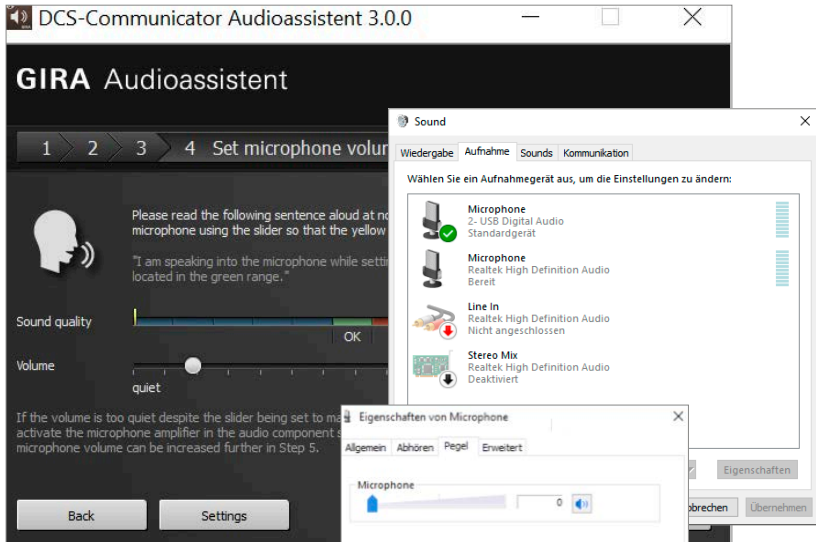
DCS-Communicator Audioassistent 3.0.0

GIRA Audioassistent

1 2 3 4 Set microphone volu

Please read the following sentence aloud at no microphone using the slider so that the yellow

"I am speaking into the microphone while setti located in the green range."

Sound quality

OK

Volume

quiet

If the volume is too quiet despite the slider being set to ma activate the microphone amplifier in the audio component s microphone volume can be increased further in Step 5.

Back

Settings

Sound

Wiedergabe Aufnahme Sounds Kommunikation

Wählen Sie ein Aufnahmegerät aus, um die Einstellungen zu ändern:

Microphone
2- USB Digital Audio
Standardgerät

Microphone
Realtek High Definition Audio
Bereit

Line In
Realtek High Definition Audio
Nicht angeschlossen

Stereo Mix
Realtek High Definition Audio
Deaktiviert

Eigenschaften

obrechen Übernehmen

Eigenschaften von Microphone

Allgemein Abhören Pegel Erweitert

Microphone

0